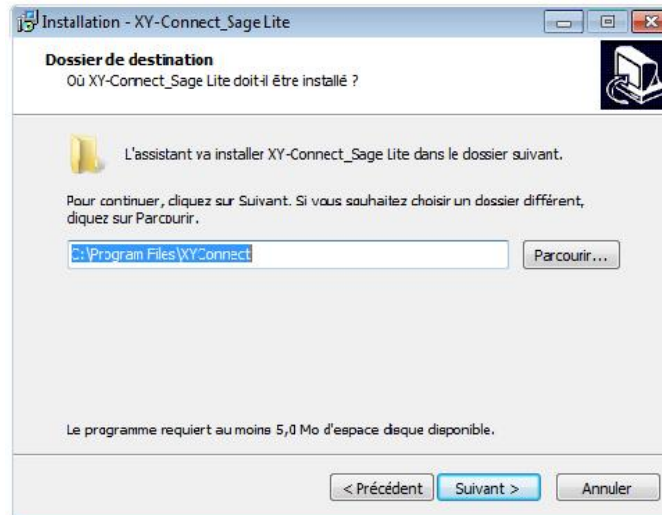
Installation - XY-Connect_Sage Lite

Dossier de destination
Où XY-Connect_Sage Lite doit-il être installé ?

L'assistant va installer XY-Connect_Sage Lite dans le dossier suivant.

Pour continuer, cliquez sur Suivant. Si vous souhaitez choisir un dossier différent, cliquez sur Parcourir.

C:\Program Files\XYConnect

Parcourir...

Le programme requiert au moins 5,0 Mo d'espace disque disponible.

< Précédent   Suivant >   Annuler